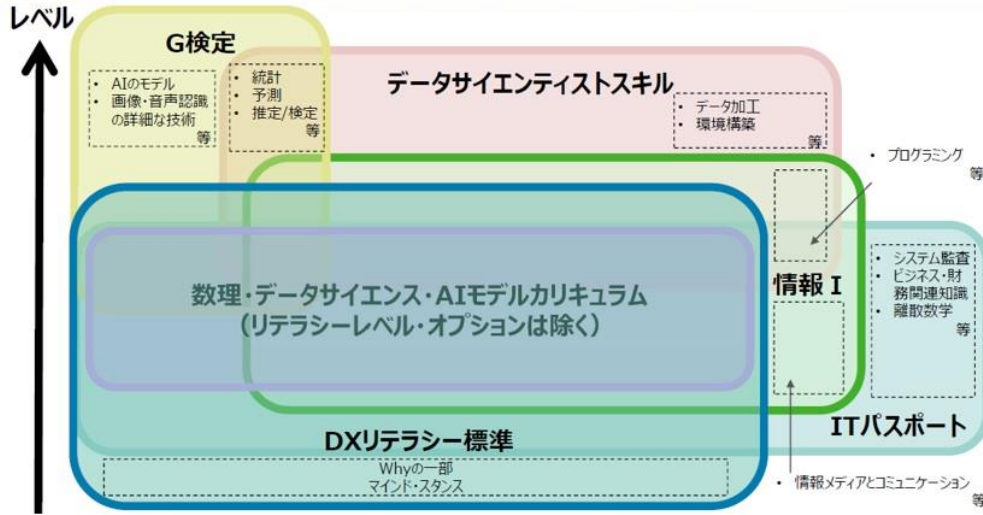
レベル

G検定

• AIのモデル
• 画像・音声認識の詳細な技術
等

• 統計
• 予測
• 推定/検定
等

データサイエンティストスキル

• データ加工
• 環境構築
等

• プログラミング
等

• システム監査
• ビジネス・財務関連知識
• 離散数学
等

情報 I

数理・データサイエンス・AIモデルカリキュラム
(リテラシーレベル・オプションは除く)

DXリテラシー標準

ITパスポート

Whyの一部
マインド・スタンス

• 情報メディアとコミュニケーション
等